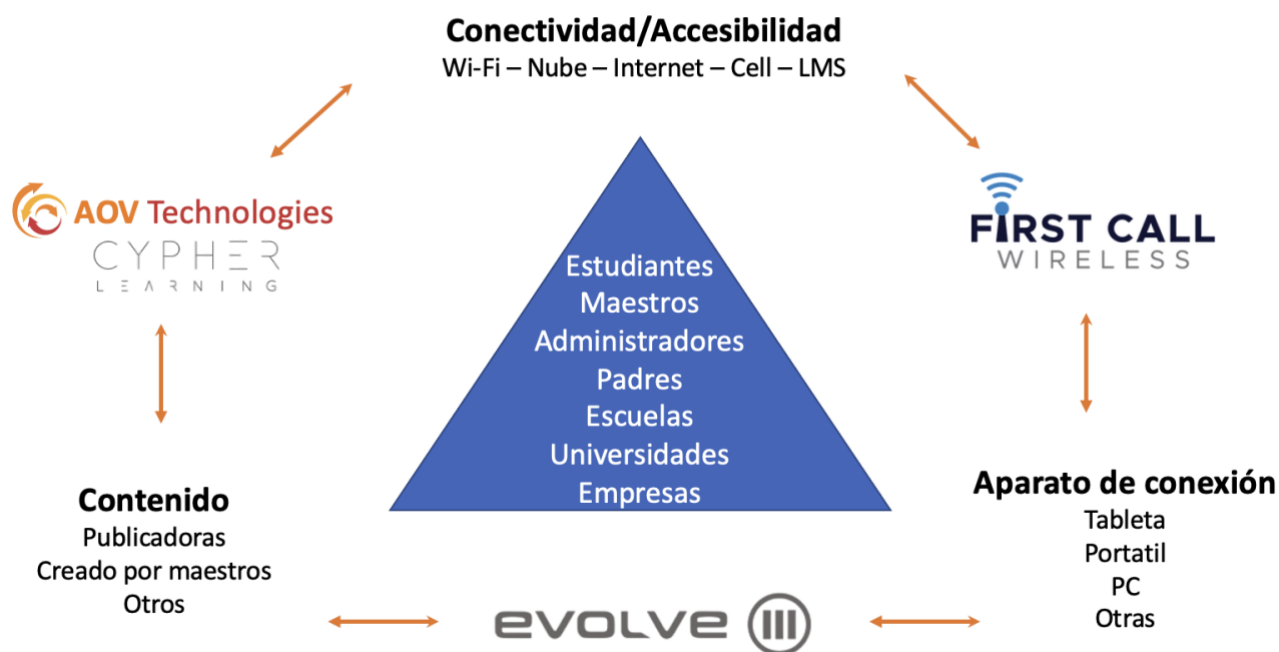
Conectividad/Accesibilidad
Wi-Fi – Nube – Internet – Cell – LMS

AOV Technologies
CYPHER
LEARNING

FIRST CALL
WIRELESS

Estudiantes
Maestros
Administradores
Padres
Escuelas
Universidades
Empresas

Contenido
Publicadoras
Creado por maestros
Otros

Aparato de conexión
Tableta
Portatil
PC
Otras

evolve III